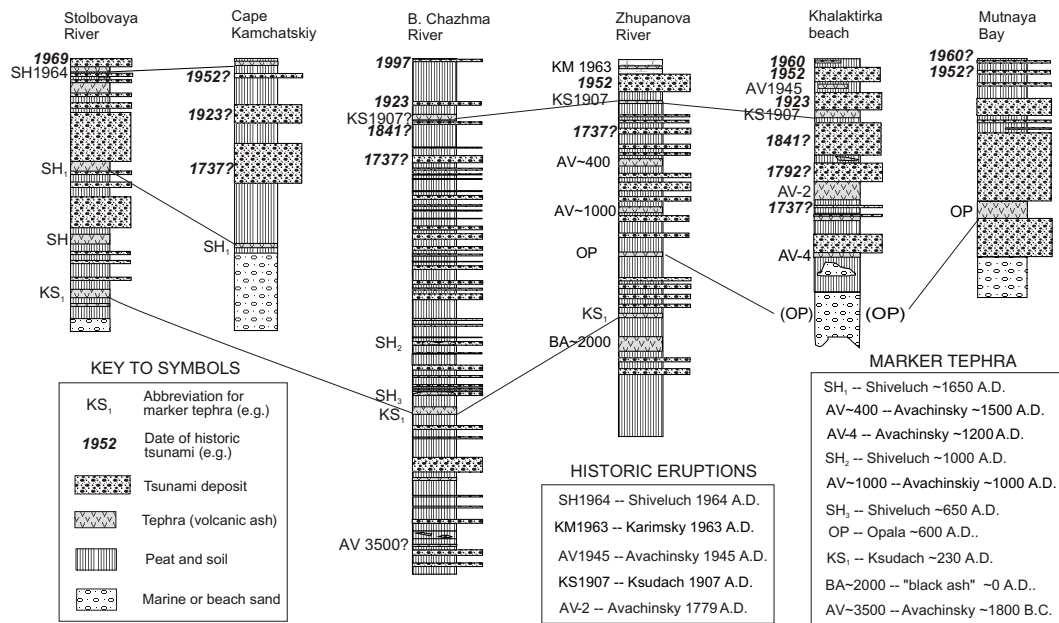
Stolbovaya River

Cape Kamchatskiy

B. Chazhma River

Zhupanova River

Khalaktirka beach

Mutnaya Bay

1969
SH1964
SH$_1$
SH
KS$_1$

1952?
1923?
1737?
SH$_1$

1997
1923
KS1907?
1841?
1737?
SH$_2$
SH$_3$
KS$_1$
AV 3500?

KM 1963
1952
KS1907
1737?
AV~400
AV~1000
OP
KS$_1$
BA~2000

1960
1952
AV1945
1923
KS1907
1841?
1792?
AV-2
1737?
AV-4
(OP)

1960?
1952?
OP
(OP)

KEY TO SYMBOLS

KS$_1$ Abbreviation for marker tephra (e.g.)

1952 Date of historic tsunami (e.g.)

Tsunami deposit

Tephra (volcanic ash)

Peat and soil

Marine or beach sand

HISTORIC ERUPTIONS

SH1964 -- Shiveluch 1964 A.D.
KM1963 -- Karimsky 1963 A.D.
AV1945 -- Avachinsky 1945 A.D.
KS1907 -- Ksudach 1907 A.D.
AV-2 -- Avachinsky 1779 A.D.

MARKER TEPHRA

SH$_1$ -- Shiveluch ~1650 A.D.
AV~400 -- Avachinsky ~1500 A.D.
AV-4 -- Avachinsky ~1200 A.D.
SH$_2$ -- Shiveluch ~1000 A.D.
AV~1000 -- Avachinsky ~1000 A.D.
SH$_3$ -- Shiveluch ~650 A.D.
OP -- Opala ~600 A.D..
KS$_1$ -- Ksudach ~230 A.D.
BA~2000 -- "black ash" ~0 A.D..
AV~3500 -- Avachinsky ~1800 B.C.